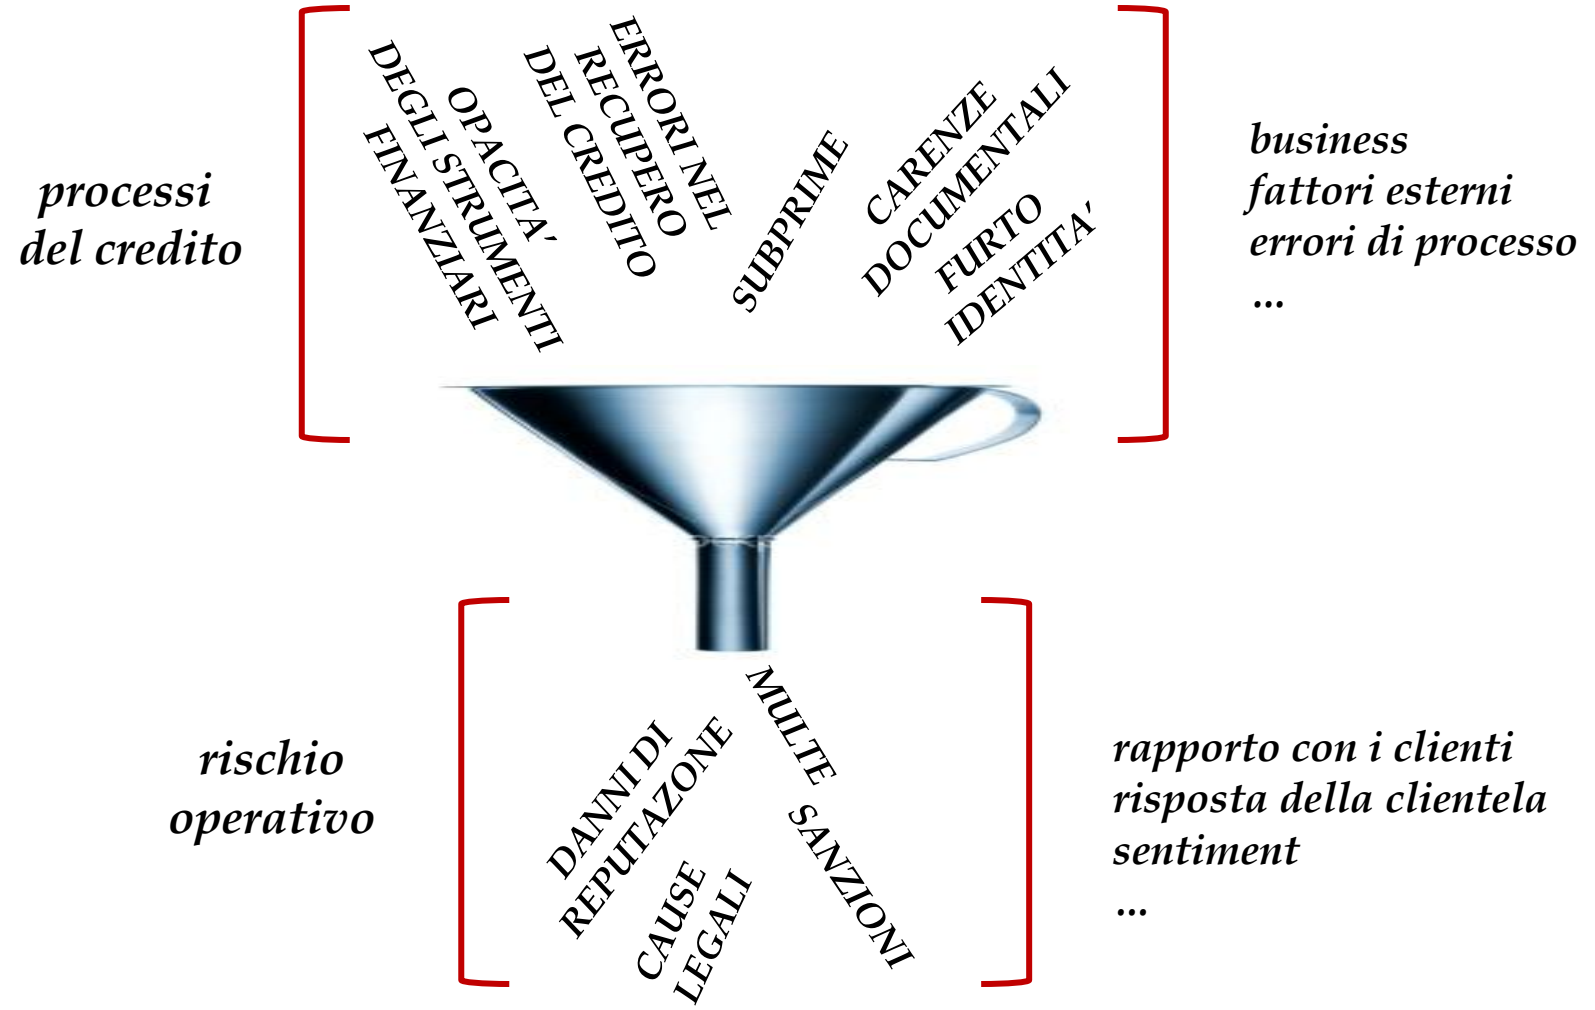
processi del credito

OPACITA' DEGLI STRUMENTI FINANZIARI

ERRORI NEL RECUPERO DEL CREDITO

SUBPRIME

CARENZE DOCUMENTALI

FURTO IDENTITA'

business
fattori esterni
errori di processo
...

rischio operativo

DANNI DI REPUTAZONE

CAUSE LEGALI

MULTE

SANZIONI

rapporto con i clienti
risposta della clientela
sentiment
...